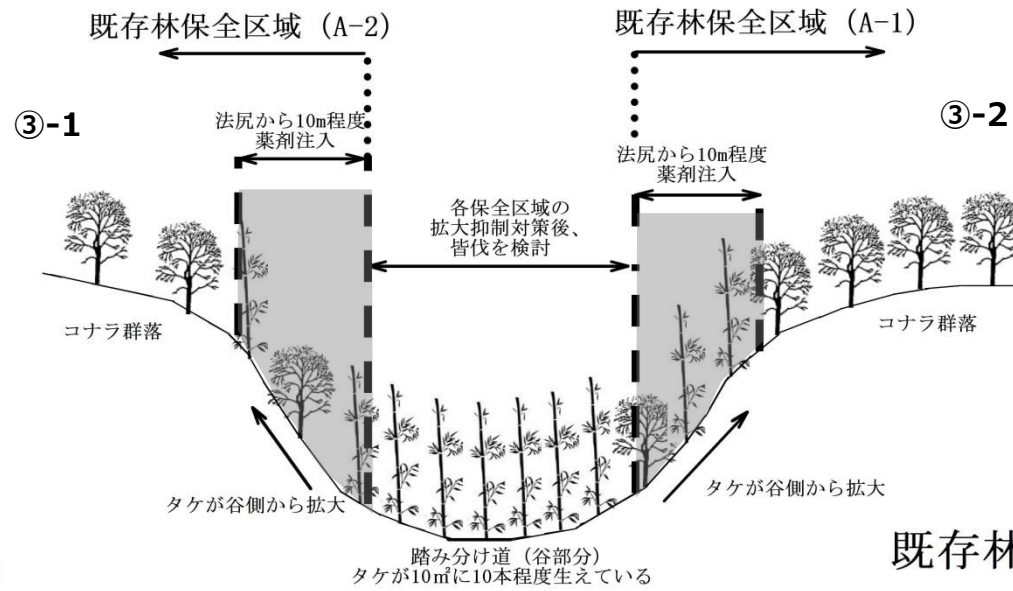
既存林保全区域（A-2）

既存林保全区域（A-1）

③-1

③-2

法尻から10m程度
薬剤注入

法尻から10m程度
薬剤注入

各保全区域の
拡大抑制対策後、
皆伐を検討

コナラ群落

コナラ群落

タケが谷側から拡大

タケが谷側から拡大

踏み分け道（谷部分）
タケが10㎡に10本程度生えている

既存林